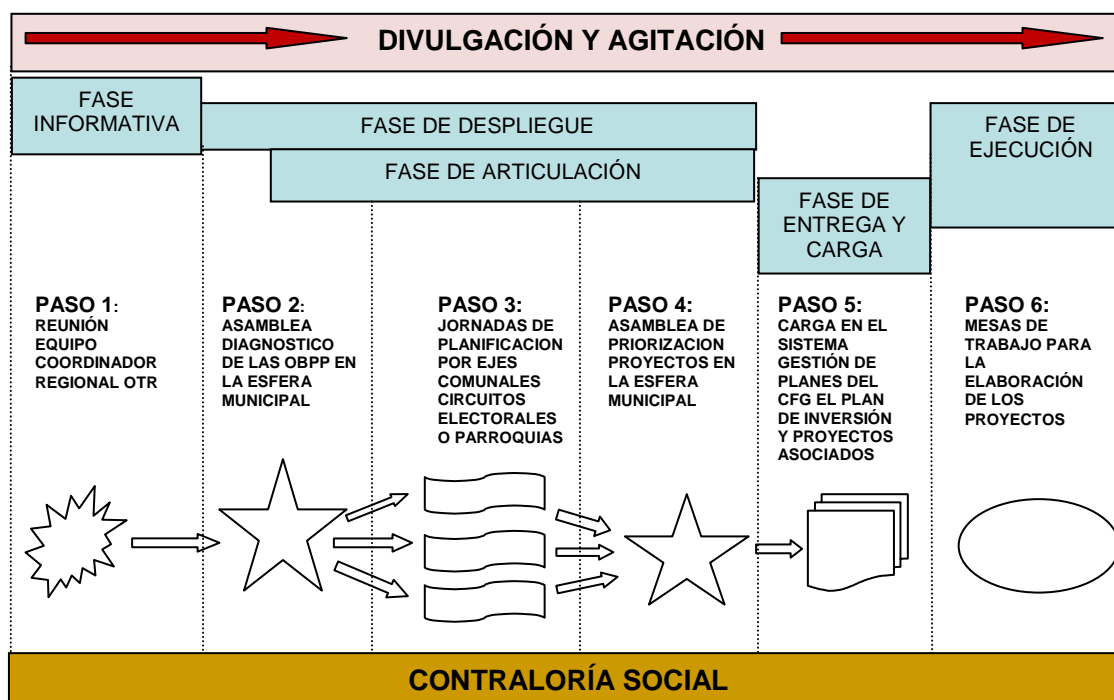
DIVULGACIÓN Y AGITACIÓN

FASE INFORMATIVA

FASE DE DESPLIEGUE

FASE DE ARTICULACIÓN

FASE DE ENTREGA Y CARGA

FASE DE EJECUCIÓN

PASO 1: REUNIÓN EQUIPO COORDINADOR REGIONAL OTR

PASO 2: ASAMBLEA DIAGNOSTICO DE LAS OBPP EN LA ESFERA MUNICIPAL

PASO 3: JORNADAS DE PLANIFICACION POR EJES COMUNALES CIRCUITOS ELECTORALES O PARROQUIAS

PASO 4: ASAMBLEA DE PRIORIZACION PROYECTOS EN LA ESFERA MUNICIPAL

PASO 5: CARGA EN EL SISTEMA GESTIÓN DE PLANES DEL CFG EL PLAN DE INVERSIÓN Y PROYECTOS ASOCIADOS

PASO 6: MESAS DE TRABAJO PARA LA ELABORACIÓN DE LOS PROYECTOS

CONTRALORÍA SOCIAL